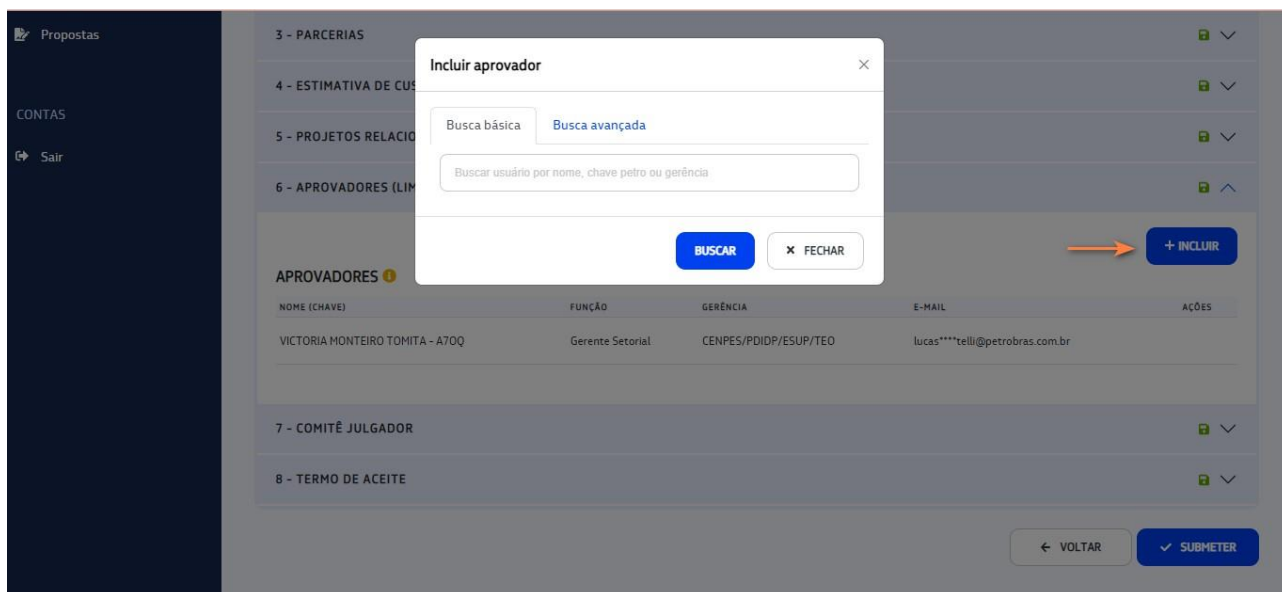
Propostas

CONTAS

Sair

3 - PARCERIAS

4 - ESTIMATIVA DE CUS

5 - PROJETOS RELACIO

6 - APROVADORES (LIM

Incluir aprovador

×

Busca básica

Busca avançada

Buscar usuário por nome, chave petro ou gerência

BUSCAR

× FECHAR

+ INCLUIR

APROVADORES

| NOME (CHAVE) | FUNÇÃO | GERÊNCIA | E-MAIL | AÇÕES |
|---|---|---|---|---|
| VICTORIA MONTEIRO TOMITA - A70Q | Gerente Setorial | CENPES/PDIDP/ESUP/TEO | lucas****telli@petrobras.com.br | |

7 - COMITÊ JULGADOR

8 - TERMO DE ACEITE

← VOLTAR

✓ SUBMETER